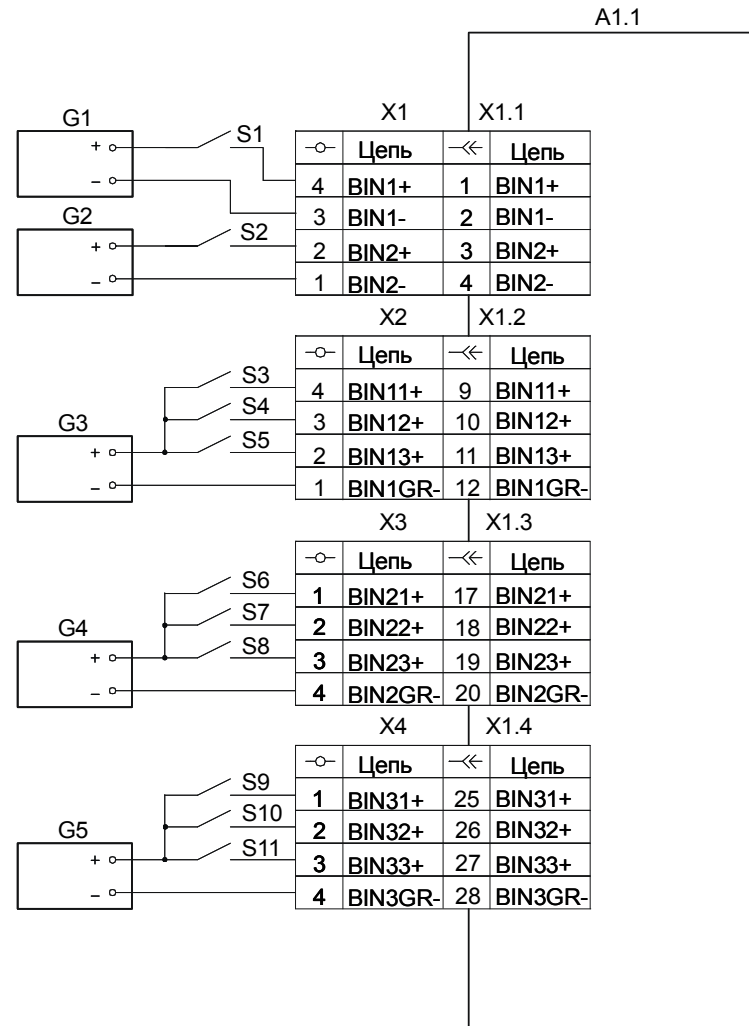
A1.1

G1
+
–
S1
G2
+
–
S2

X1 X1.1

| ⊸ | Цепь | ≺≺ | Цепь |
|---|---|---|---|
| 4 | BIN1+ | 1 | BIN1+ |
| 3 | BIN1- | 2 | BIN1- |
| 2 | BIN2+ | 3 | BIN2+ |
| 1 | BIN2- | 4 | BIN2- |

S3
S4
S5
G3
+
–

X2 X1.2

| ⊸ | Цепь | ≺≺ | Цепь |
|---|---|---|---|
| 4 | BIN11+ | 9 | BIN11+ |
| 3 | BIN12+ | 10 | BIN12+ |
| 2 | BIN13+ | 11 | BIN13+ |
| 1 | BIN1GR- | 12 | BIN1GR- |

S6
S7
S8
G4
+
–

X3 X1.3

| ⊸ | Цепь | ≺≺ | Цепь |
|---|---|---|---|
| 1 | BIN21+ | 17 | BIN21+ |
| 2 | BIN22+ | 18 | BIN22+ |
| 3 | BIN23+ | 19 | BIN23+ |
| 4 | BIN2GR- | 20 | BIN2GR- |

S9
S10
S11
G5
+
–

X4 X1.4

| ⊸ | Цепь | ≺≺ | Цепь |
|---|---|---|---|
| 1 | BIN31+ | 25 | BIN31+ |
| 2 | BIN32+ | 26 | BIN32+ |
| 3 | BIN33+ | 27 | BIN33+ |
| 4 | BIN3GR- | 28 | BIN3GR- |